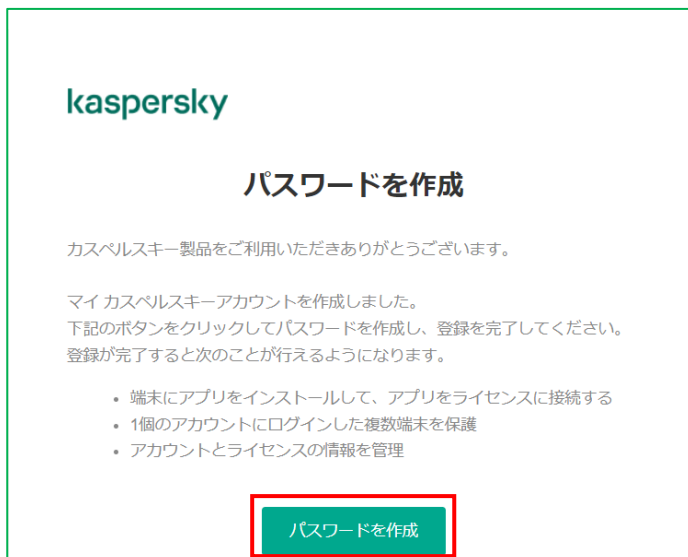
kaspersky

パスワードを作成

カスペルスキー製品をご利用いただきありがとうございます。

マイ カスペルスキーアカウントを作成しました。
下記のボタンをクリックしてパスワードを作成し、登録を完了してください。
登録が完了すると次のことが行えるようになります。

- 端末にアプリをインストールして、アプリをライセンスに接続する
- 1個のアカウントにログインした複数端末を保護
- アカウントとライセンスの情報を管理

パスワードを作成